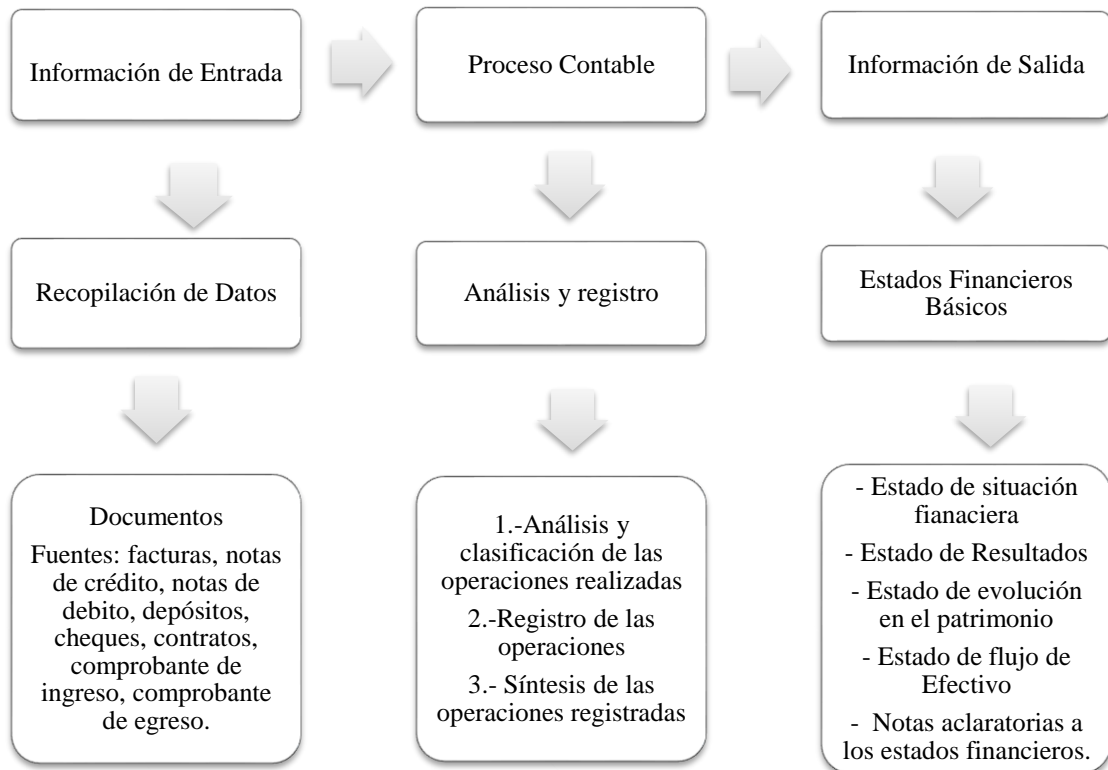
Información de Entrada

Proceso Contable

Información de Salida

Recopilación de Datos

Análisis y registro

Estados Financieros Básicos

Documentos

Fuentes: facturas, notas de crédito, notas de debito, depósitos, cheques, contratos, comprobante de ingreso, comprobante de egreso.

1.-Análisis y clasificación de las operaciones realizadas

2.-Registro de las operaciones

3.- Síntesis de las operaciones registradas

- Estado de situación fianaciera

- Estado de Resultados

- Estado de evolución en el patrimonio

- Estado de flujo de Efectivo

- Notas aclaratorias a los estados financieros.